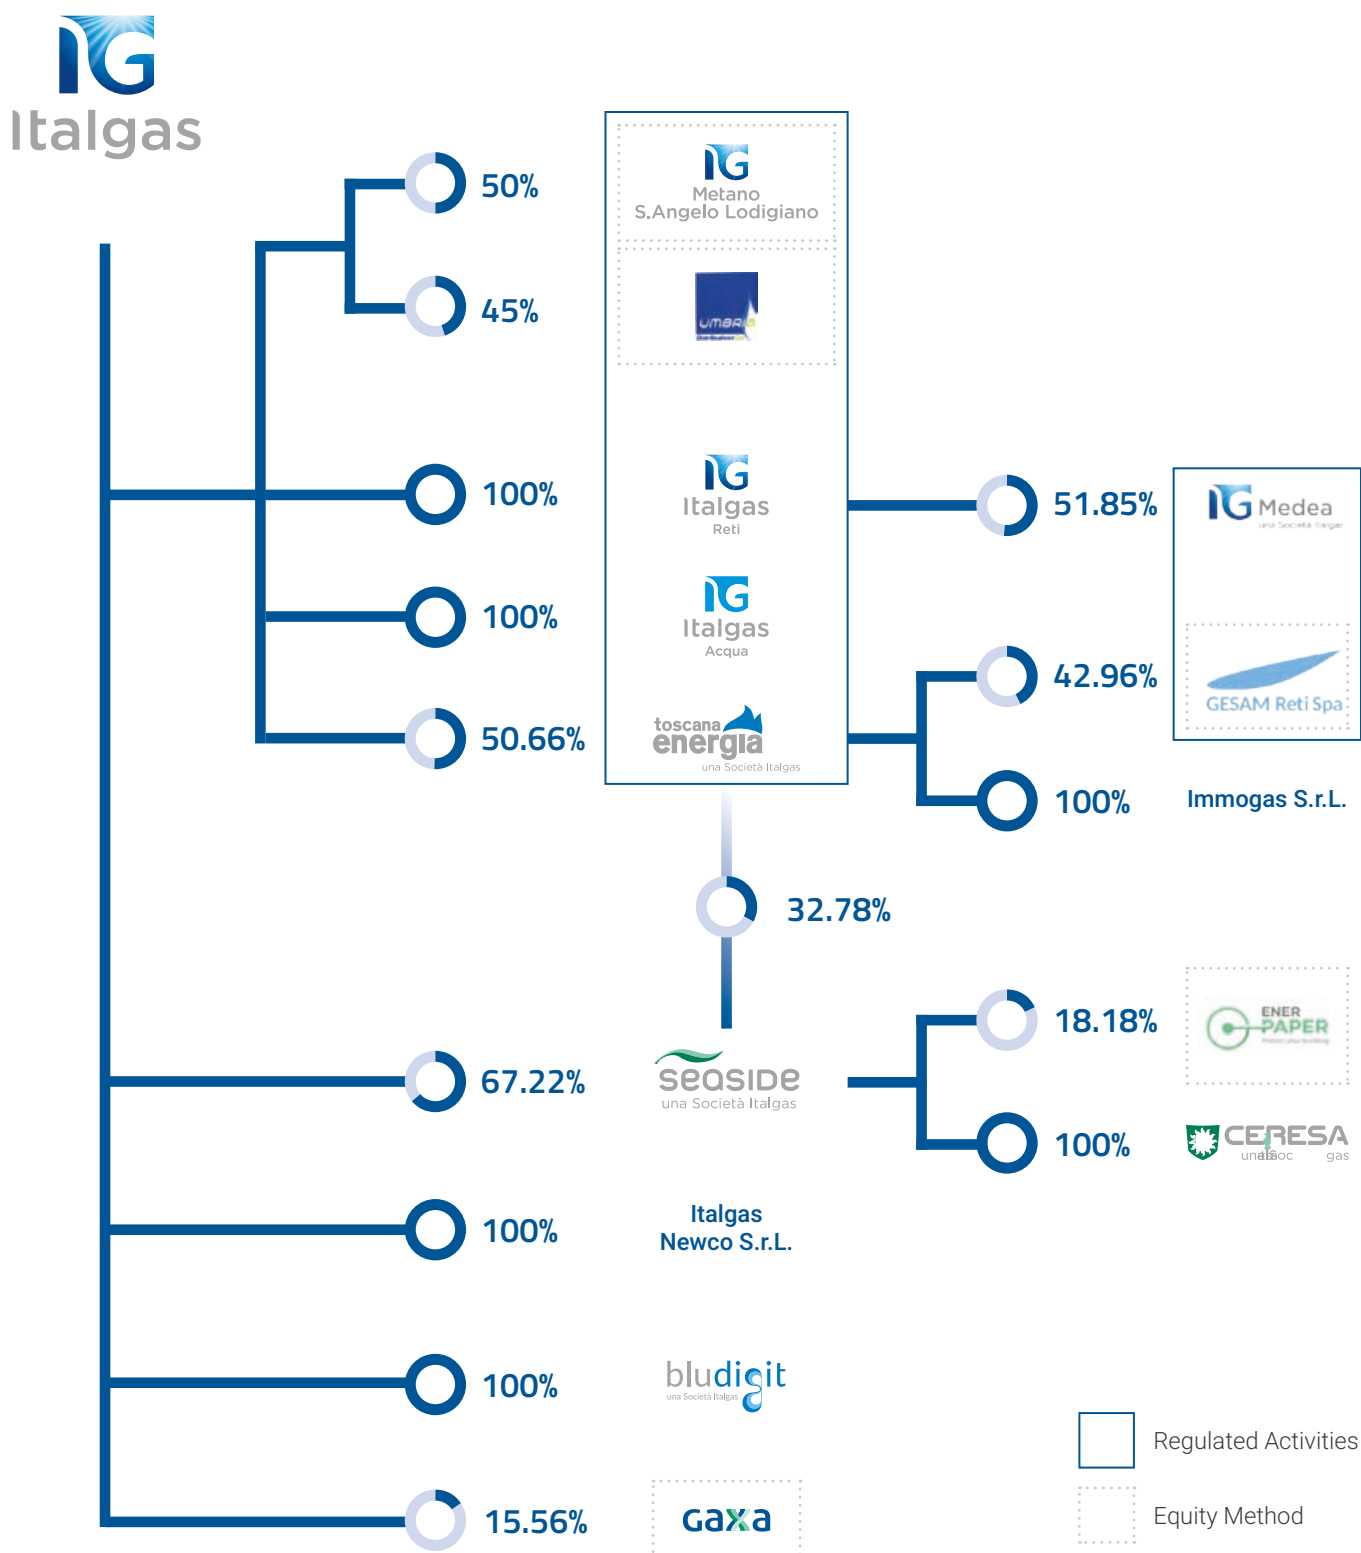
Italgas

50%

Metano S.Angelo Lodigiano

45%

umbria

100%

Italgas Reti

51.85%

Medea una Società Italgas

100%

Italgas Acqua

42.96%

GESAM Reti Spa

50.66%

toscana energia una Società Italgas

100%

Immogas S.r.L.

32.78%

18.18%

ENER PAPER

67.22%

seaside una Società Italgas

100%

CERESA una Società Italgas

100%

Italgas Newco S.r.L.

100%

bludigit una Società Italgas

15.56%

gaxa

Regulated Activities

Equity Method